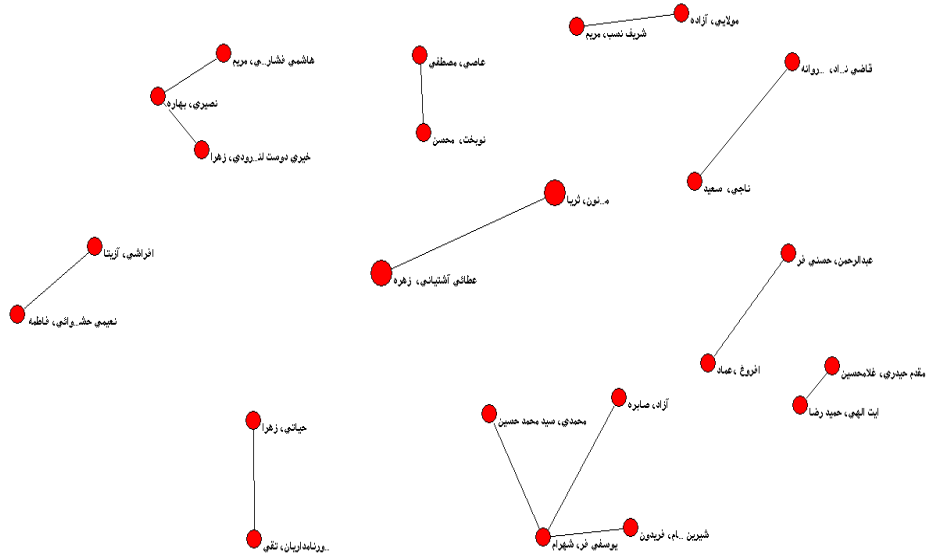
مولایی، آزاده
شریف نسب، مریم
هاشمی خشار...ی، مریم
نصیری، بهاره
خیری دوست لن...رودی، زهرا
عاصی، مصطفی
نوبخت، محسن
قاضی ن...اد، ...روانه
ناجی، سعید
م...نون، ثریا
عطائی آشتیانی، زهره
افراشی، آزیتا
نعیمی حش...وائی، فاطمه
عبدالرحمن، حسنی فر
افروغ، عماد
مقدم حیدری، غلامحسین
ایت الهی، حمید رضا
حیاتی، زهرا
...ورنامداریان، تقی
آزاد، صابره
محمدی، سید محمد حسین
شیرین ...ام، فریدون
یوسفی فر، شهرام